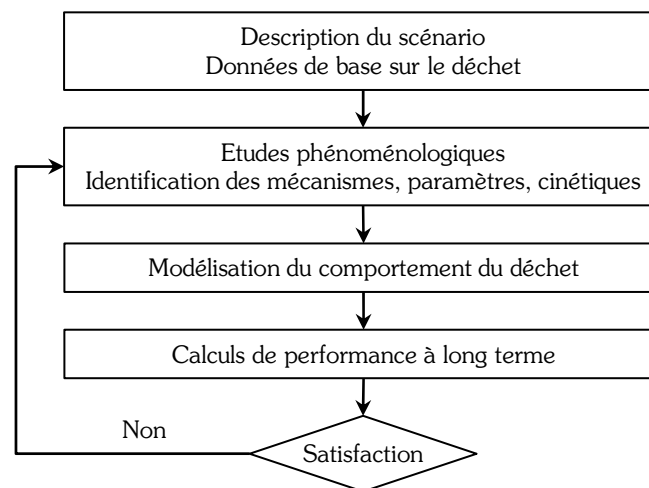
Description du scénario
Données de base sur le déchet

Etudes phénoménologiques
Identification des mécanismes, paramètres, cinétiques

Modélisation du comportement du déchet

Calculs de performance à long terme

Non

Satisfaction